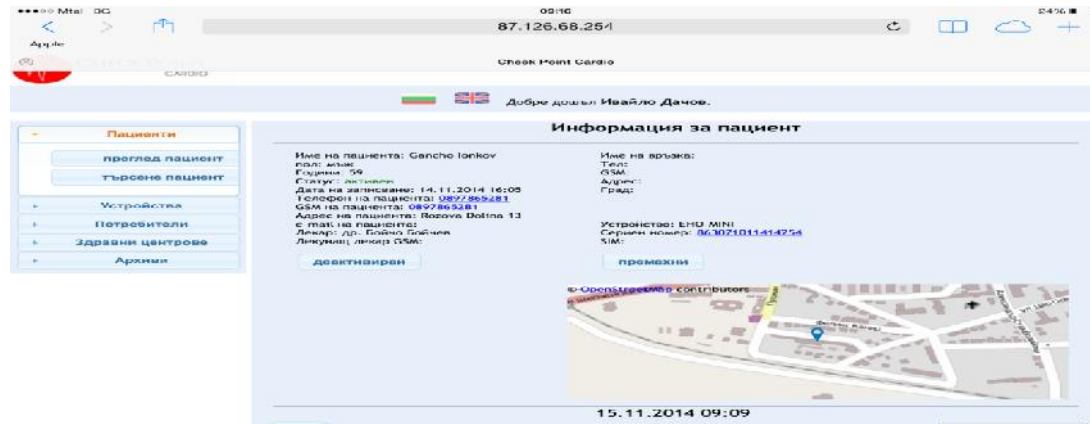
●●●○○ Mtel 3G
09:10
24% ■
Apple
87.126.68.254
Check Point Cardio
CARDIO

Добре дошъл Ивайло Дачов.

Пациенти
преглед пациент
търсене пациент
Устройства
Потребители
Здравни центрове
Архиви

Информация за пациент

Име на пациента: Gancho Ionkov
пол: мъж
Години: 59
Статус: активен
Дата на записване: 14.11.2014 16:05
Телефон на пациента: 0897865281
GSM на пациента: 0897865281
Адрес на пациента: Rozova Dolina 13
e mail на пациента:
Лекар: др. Бойчо Бойчев
Лекуващ лекар GSM:

Име на връзка:
Тел:
GSM:
Адрес:
Град:

Устройство: EHO MINI
Сериен номер: 863071011414254
SIM:

деактивирай
промени

© OpenStreetMap contributors

15.11.2014 09:09